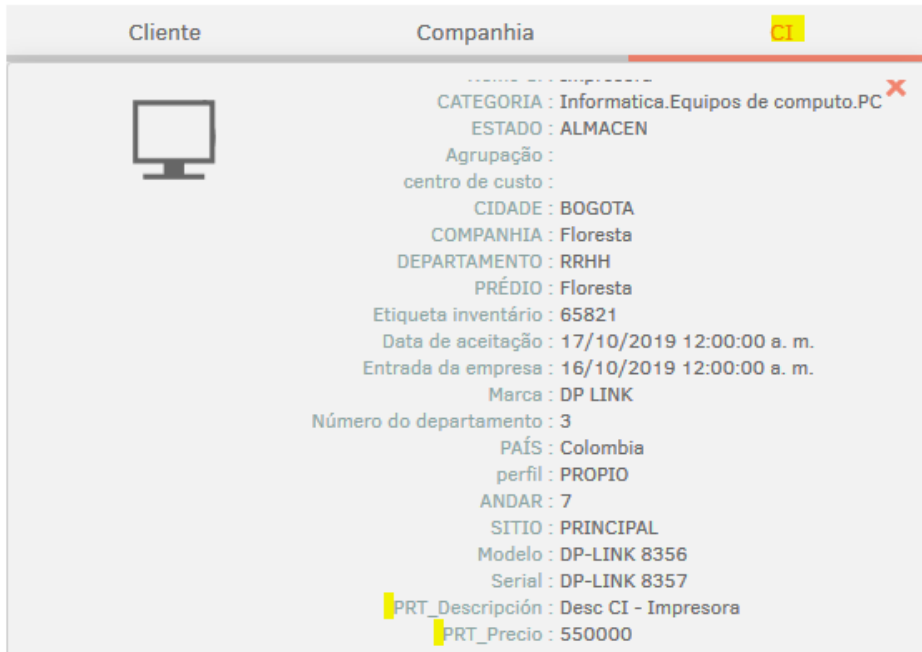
Cliente Companhia CI

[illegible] : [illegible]
CATEGORIA : Informatica.Equipos de computo.PC
ESTADO : ALMACEN
Agrupação :
centro de custo :
CIDADE : BOGOTA
COMPANHIA : Floresta
DEPARTAMENTO : RRHH
PRÉDIO : Floresta
Etiqueta inventário : 65821
Data de aceitação : 17/10/2019 12:00:00 a. m.
Entrada da empresa : 16/10/2019 12:00:00 a. m.
Marca : DP LINK
Número do departamento : 3
PAÍS : Colombia
perfil : PROPIO
ANDAR : 7
SITIO : PRINCIPAL
Modelo : DP-LINK 8356
Serial : DP-LINK 8357
PRT_Descripción : Desc CI - Impresora
PRT_Precio : 550000